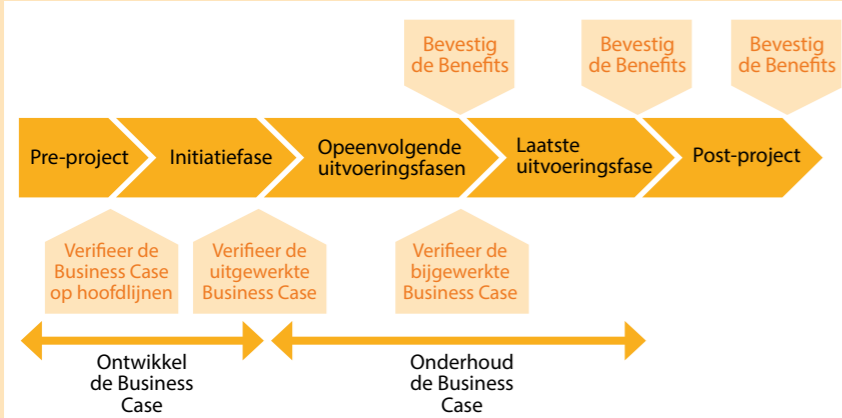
Bevestig de Benefits

Bevestig de Benefits

Bevestig de Benefits

Pre-project

Initiatiefase

Opeenvolgende uitvoeringsfasen

Laatste uitvoeringsfase

Post-project

Verifieer de Business Case op hoofdlijnen

Verifieer de uitgewerkte Business Case

Verifieer de bijgewerkte Business Case

Ontwikkel de Business Case

Onderhoud de Business Case